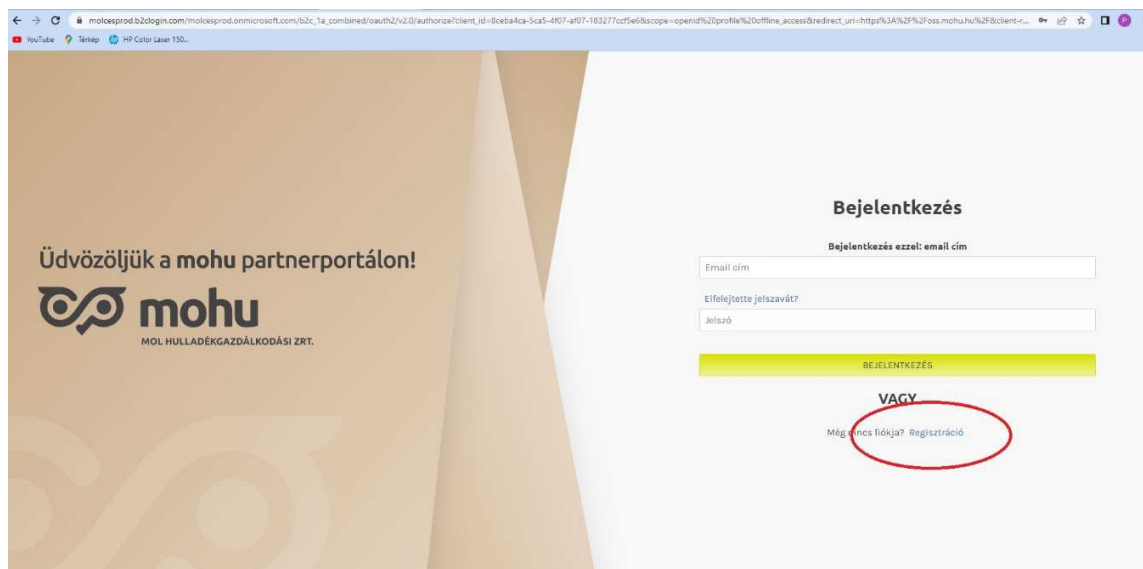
molcesprod.b2clogin.com/molcesprod.onmicrosoft.com/b2c_1a_combined/oauth2/v2.0/authorize?client_id=8ceba4ca-5ca5-4f07-af07-183277ccf5e6&scope=openid%20profile%20offline_access&redirect_uri=https%3A%2F%2Foss.mohu.hu%2F&client-r...

YouTube Térkép HP Color Laser 150...

Üdvözöljük a mohu partnerportálon!

mohu

MOL HULLADÉKGAZDÁLKODÁSI ZRT.

Bejelentkezés

Bejelentkezés ezzel: email cím

Email cím

Elfelejtette jelszavát?

Jelszó

BEJELENTKEZÉS

VAGY

Még nincs fiókja? Regisztráció